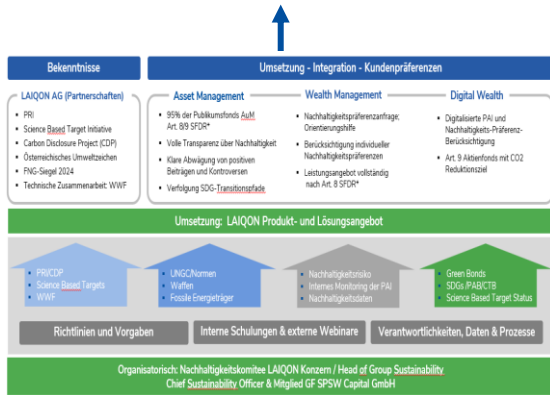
Bekenntnisse

Umsetzung - Integration - Kundenpräferenzen

LAIQON AG (Partnerschaften)

- PRI
- Science Based Target Initiative
- Carbon Disclosure Project (CDP)
- Österreichisches Umweltzeichen
- FNG-Siegel 2024
- Technische Zusammenarbeit: WWF

Asset Management

- 95% der Publikumsfonds AuM Art. 8/9 SFDR*
- Volle Transparenz über Nachhaltigkeit
- Klare Abwägung von positiven Beiträgen und Kontroversen
- Verfolgung SDG-Transitionspfade

Wealth Management

- Nachhaltigkeitspräferenzanfrage; Orientierungshilfe
- Berücksichtigung individueller Nachhaltigkeitspräferenzen
- Leistungsangebot vollständig nach Art. 8 SFDR*

Digital Wealth

- Digitalisierte PAI und Nachhaltigkeits-Präferenz-Berücksichtigung
- Art. 9 Aktienfonds mit CO2 Reduktionsziel

Umsetzung: LAIQON Produkt- und Lösungsangebot

- PRI/CDP
- Science Based Targets
- WWF

- UNGC/Normen
- Waffen
- Fossile Energieträger

- Nachhaltigkeitsrisiko
- Internes Monitoring der PAI
- Nachhaltigkeitsdaten

- Green Bonds
- SDGs/PAB/CTB
- Science Based Target Status

Richtlinien und Vorgaben

Interne Schulungen & externe Webinare

Verantwortlichkeiten, Daten & Prozesse

Organisatorisch: Nachhaltigkeitskomitee LAIQON Konzern / Head of Group Sustainability
Chief Sustainability Officer & Mitglied GF SPSW Capital GmbH